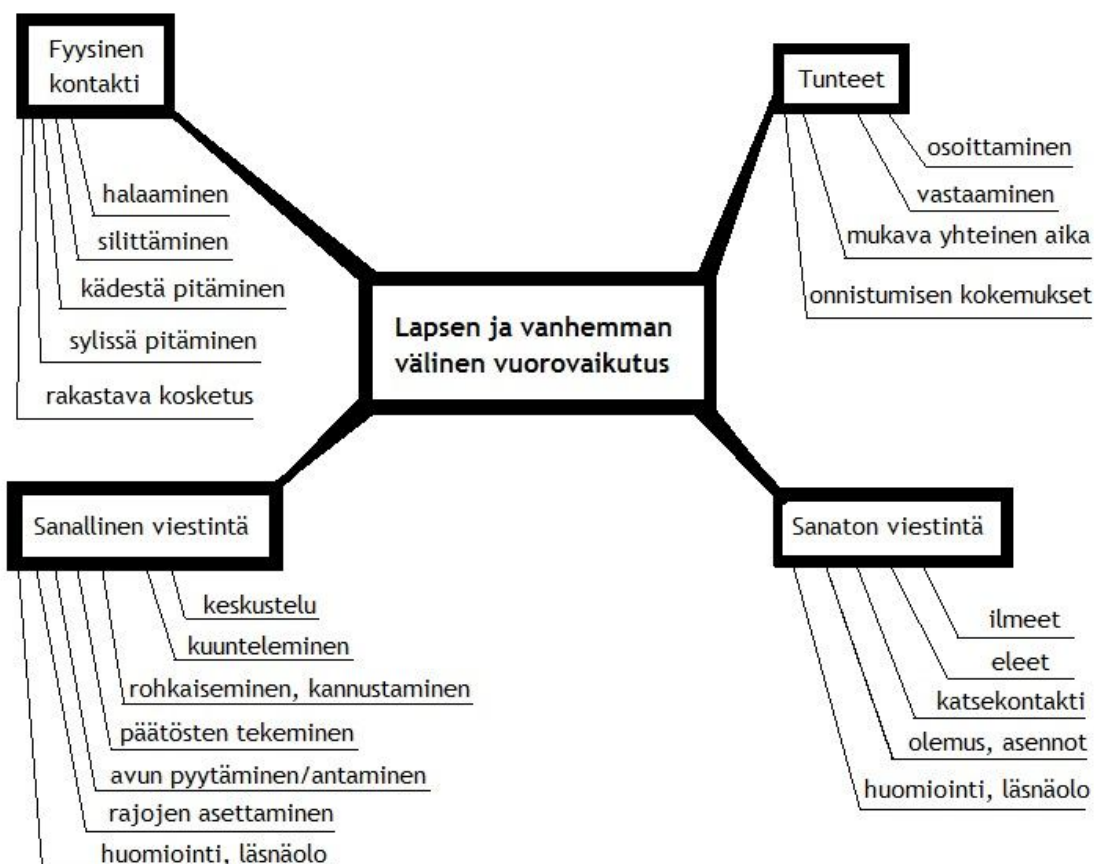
Fyysinen kontakti

halaaminen

silittäminen

kädestä pitäminen

sylissä pitäminen

rakastava kosketus

Tunteet

osoittaminen

vastaaminen

mukava yhteinen aika

onnistumisen kokemukset

Lapsen ja vanhemman välinen vuorovaikutus

Sanallinen viestintä

keskustelu

kuunteleminen

rohkaiseminen, kannustaminen

päätösten tekeminen

avun pyytäminen/antaminen

rajojen asettaminen

huomiointi, läsnäolo

Sanaton viestintä

ilmeet

eleet

katsekontakti

olemus, asennot

huomiointi, läsnäolo